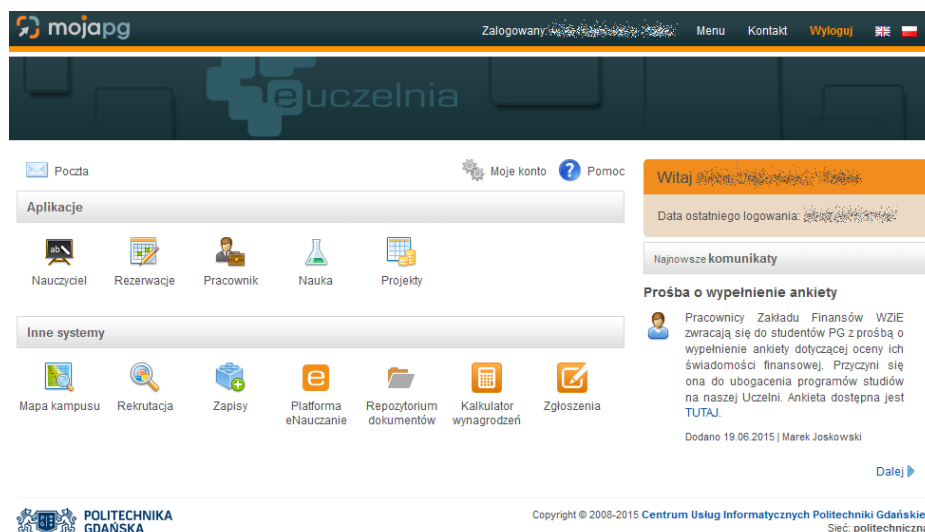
mojapg

Zalogowany: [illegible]

Menu Kontakt Wyloguj

euczelnia

Poczta

Moje konto Pomoc

Aplikacje

Nauczyciel Rezerwacje Pracownik Nauka Projekty

Inne systemy

Mapa kampusu Rekrutacja Zapisy Platforma eNauczanie Repozytorium dokumentów Kalkulator wynagrodzeń Zgłoszenia

Witaj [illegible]

Data ostatniego logowania: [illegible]

Najnowsze komunikaty

Prośba o wypełnienie ankiety

Pracownicy Zakładu Finansów WZiE zwracają się do studentów PG z prośbą o wypełnienie ankiety dotyczącej oceny ich świadomości finansowej. Przyczyni się ona do ubogacenia programów studiów na naszej Uczelni. Ankieta dostępna jest TUTAJ.

Dodano 19.06.2015 | Marek Joskowski

Dalej

POLITECHNIKA GDAŃSKA

Copyright © 2008-2015 Centrum Usług Informatycznych Politechniki Gdańskie

Sieć: politechniczn